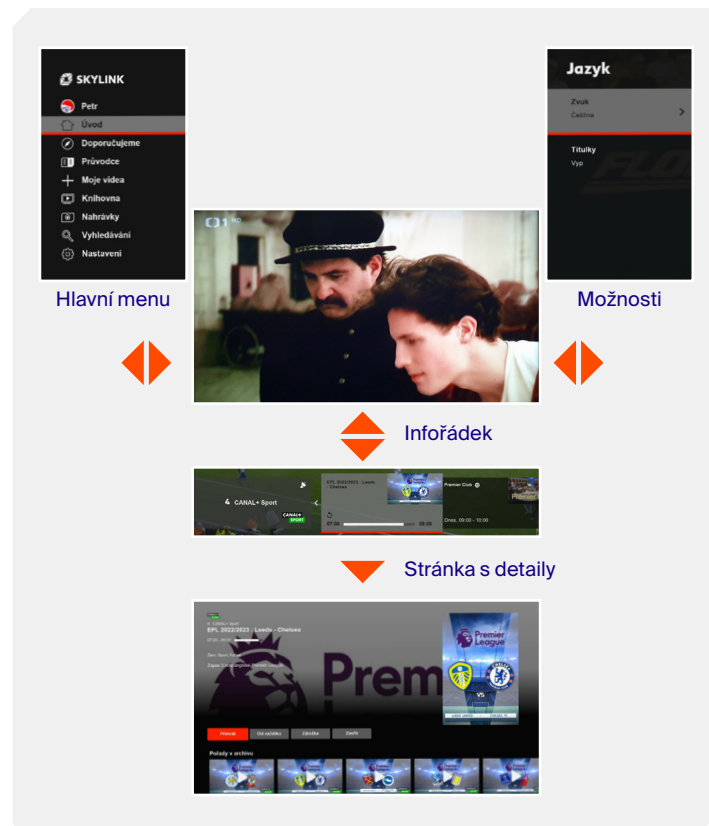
SKYLINK
Petr
Úvod
Doporučujeme
Průvodce
Moje videa
Knihovna
Nahrávky
Vyhledávání
Nastavení

Hlavní menu

Jazyk
Zvuk
Čeština
Titulky
Vyp

Možnosti

1 HD

Infořádek

4 CANAL+ Sport
CANAL+ SPORT
EPL 2022/2023 : Leeds - Chelsea
Premier Club
07:00
09:00
Dnes, 09:00 - 10:00

Stránka s detaily

EPL 2022/2023 : Leeds - Chelsea
Premier League
VS
Přehrát
Od začátku
Záložka
Zavřít
Pořady v archivu